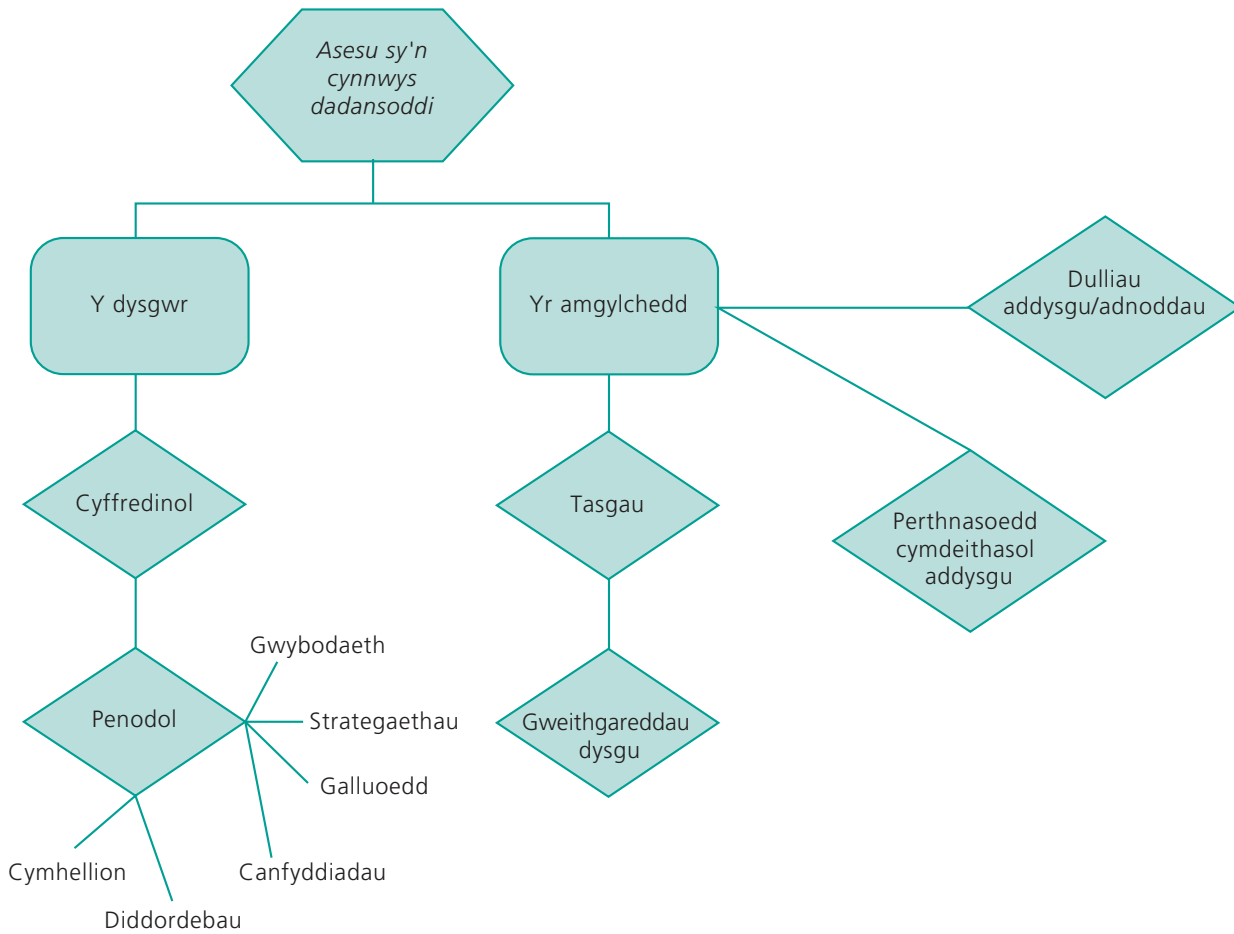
Asesu sy'n cynnwys dadansoddi

Y dysgwr

Yr amgylchedd

Dulliau addysgu/adnoddau

Cyffredinol

Tasgau

Perthnasoedd cymdeithasol addysgu

Penodol

Gwybodaeth

Strategaethau

Galluoedd

Canfyddiadau

Cymhellion

Diddordebau

Gweithgareddau dysgu